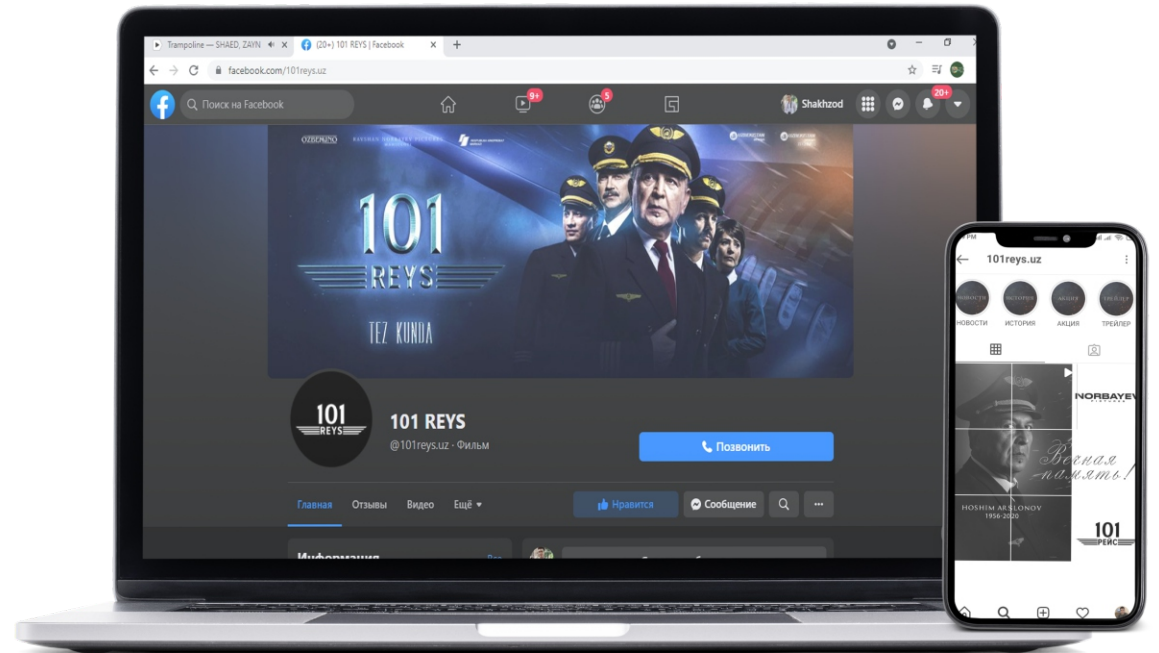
Trampoline — SHAED, ZAYN
(20+) 101 REYS | Facebook
facebook.com/101reys.uz
Поиск на Facebook
9+
5
Shakhzod
20+
OZBEKKINO
101
REYS
TEZ KUNDA
101
REYS
101 REYS
@101reys.uz · Фильм
Позвонить
Главная
Отзывы
Видео
Ещё
Нравится
Сообщение
Информация
101reys.uz
НОВОСТИ
ИСТОРИЯ
АКЦИЯ
ТРЕЙЛЕР
NORBAYEV
Вечная память!
HOSHIM ARSLONOV
1956-2020
101
РЕЙС